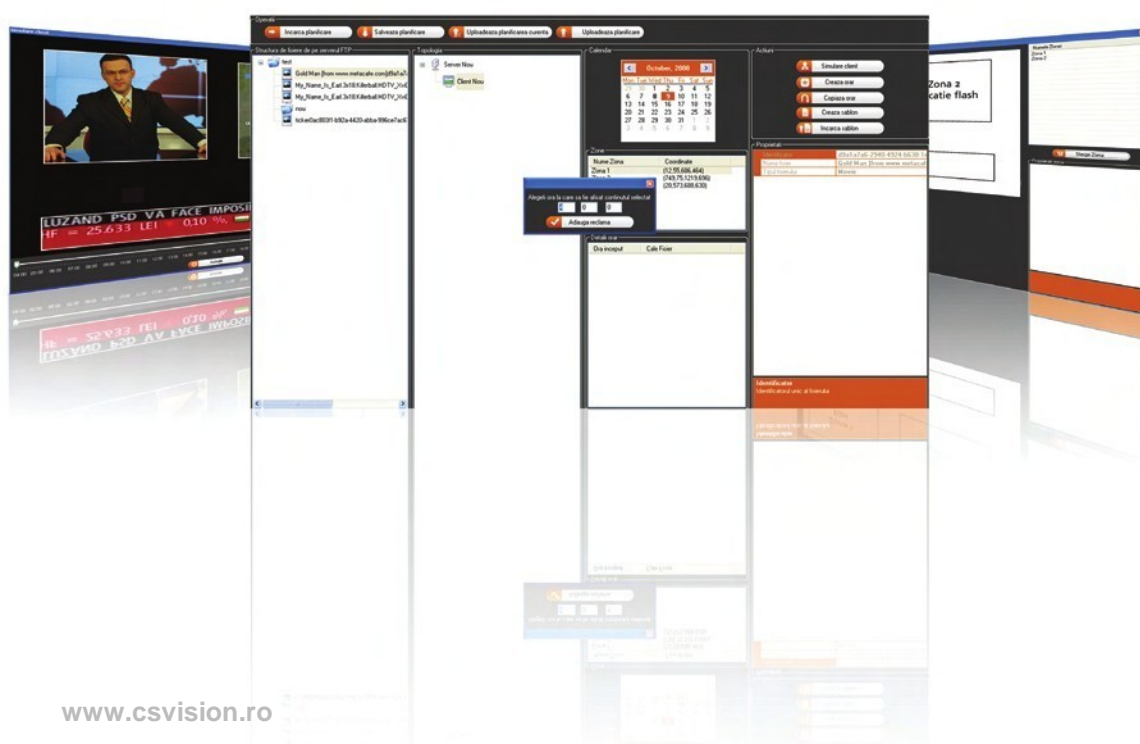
Simulare client

LUZAND PSD VA FACE IMPOSI
HF = 25.633 LEI ▼ 0,10 %

Operatii
Incarca planificare
Salveaza planificare
Uploadeaza planificare curenta
Uploadeaza planificare

Structura de fisiere de pe serverul FTP
test
Gold Man [from www.metacafe.com]d9a1a7
My_Name_Is_Earl.3x18.Killerball.HDTV_XviD
My_Name_Is_Earl.3x18.Killerball.HDTV_XviD
nou
ticker0ac803f1-b92a-4420-abba-996ce7ac6

Topologia
Server Nou
Client Nou

Calendar
October, 2008
| Mon | Tue | Wed | Thu | Fri | Sat | Sun |
|---|---|---|---|---|---|---|
| 29 | 30 | 1 | 2 | 3 | 4 | 5 |
| 6 | 7 | 8 | 9 | 10 | 11 | 12 |
| 13 | 14 | 15 | 16 | 17 | 18 | 19 |
| 20 | 21 | 22 | 23 | 24 | 25 | 26 |
| 27 | 28 | 29 | 30 | 31 | 1 | 2 |
| 3 | 4 | 5 | 6 | 7 | 8 | 9 |

Zone
| Nume Zona | Coordonate |
|---|---|
| Zona 1 | (12,55,686,464) |
| Zona 2 | (749,75,1219,696) |
| | (20,573,688,630) |

Alegeti ora la care sa fie afisat continutul selectat
0 0 0
Adauga reclama

Detalii orar
| Ora inceput | Cale Fisier |
|---|---|

Actiuni
Simulare client
Creaza orar
Copiaza orar
Creaza sablon
Incarca sablon

Proprietati
Identificator | d9a1a7a6-2940-4924-b638
Nume fisier | Gold Man [from www.metacafe
Tipul fisierului | Movie

Identificator
Identificator unic al fisierului

Zona 2
catie flash

Nume Zona
Zona 1
Zona 2
Sterge Zona

www.csvision.ro